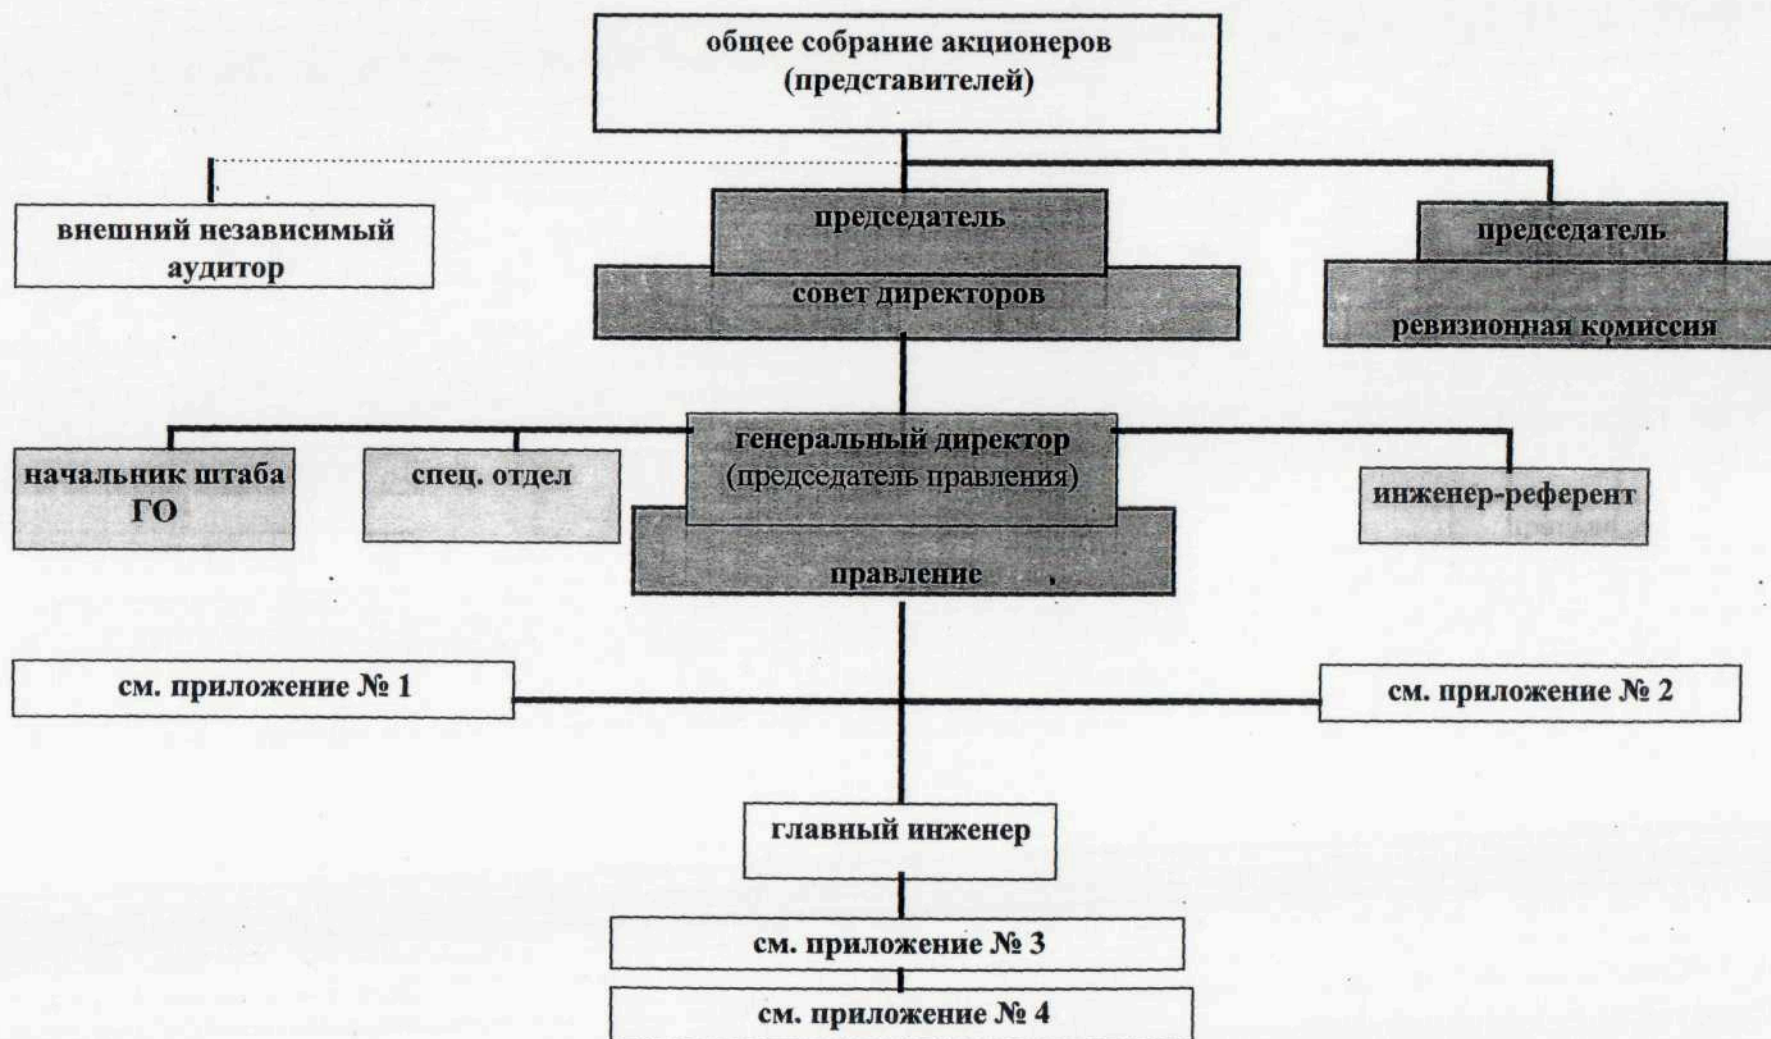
общее собрание акционеров (представителей)

внешний независимый аудитор

председатель

совет директоров

председатель

ревизионная комиссия

начальник штаба ГО

спец. отдел

генеральный директор (председатель правления)

правление

инженер-референт

см. приложение № 1

см. приложение № 2

главный инженер

см. приложение № 3

см. приложение № 4